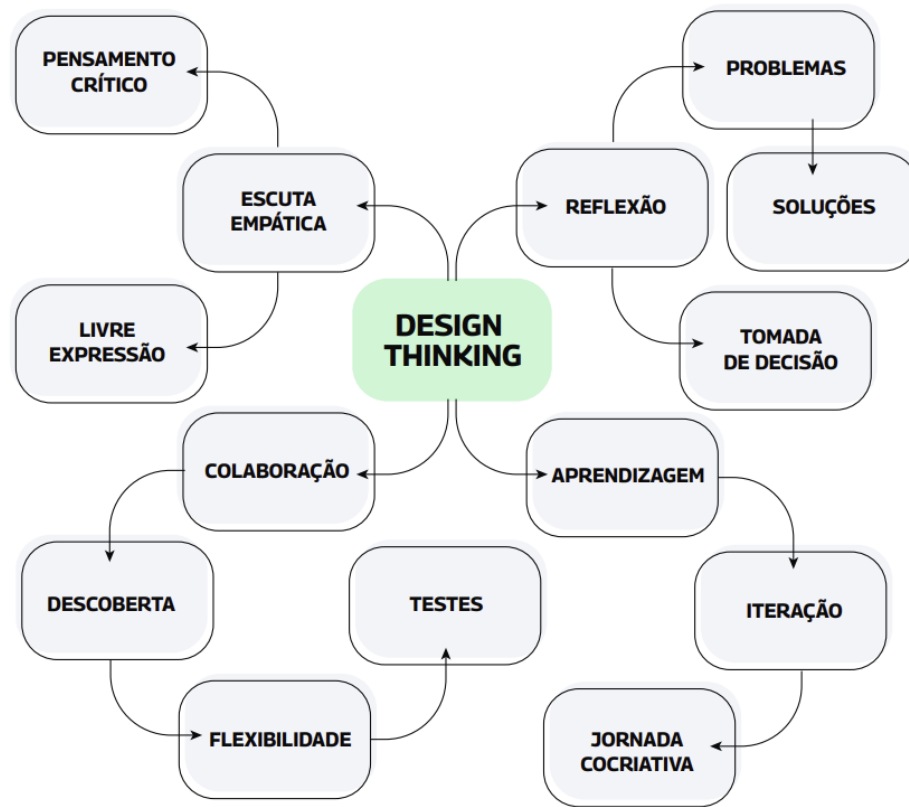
DESIGN THINKING

ESCUTA EMPÁTICA

PENSAMENTO CRÍTICO

LIVRE EXPRESSÃO

REFLEXÃO

PROBLEMAS

SOLUÇÕES

TOMADA DE DECISÃO

COLABORAÇÃO

DESCOBERTA

FLEXIBILIDADE

TESTES

APRENDIZAGEM

ITERAÇÃO

JORNADA COCRIATIVA